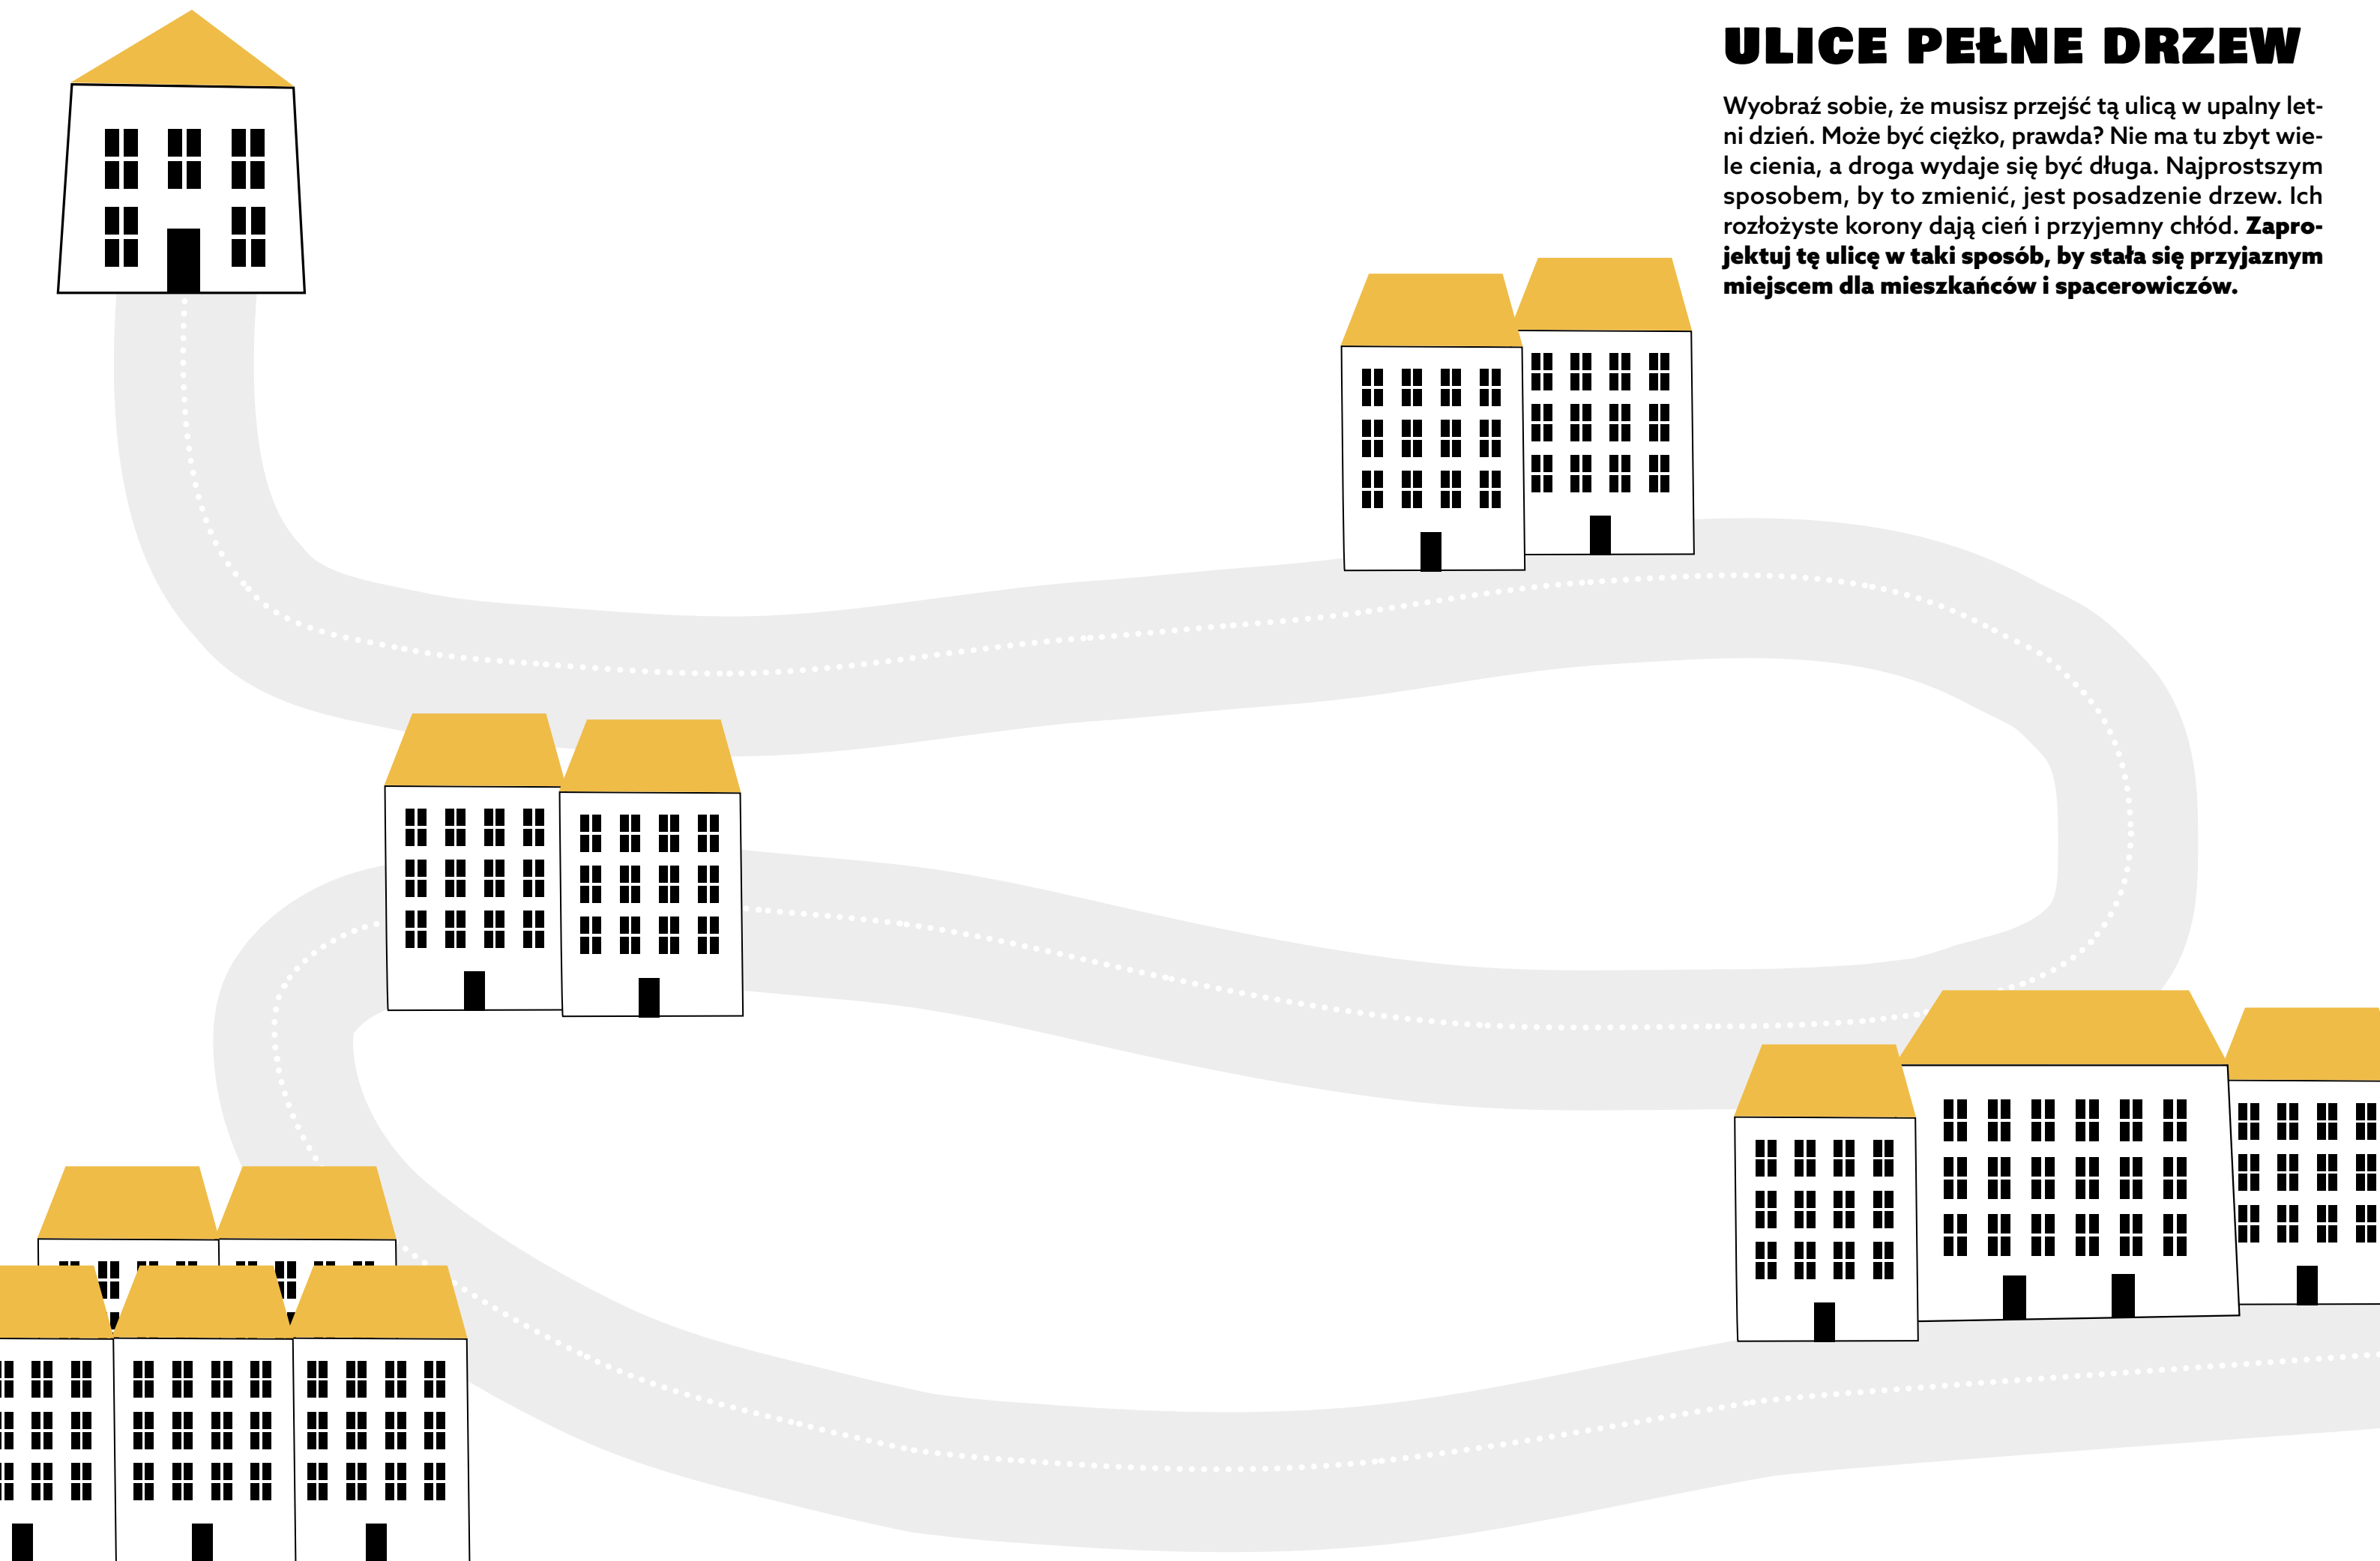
ULICE PEŁNE DRZEW

Wyobraź sobie, że musisz przejść tą ulicą w upalny letni dzień. Może być ciężko, prawda? Nie ma tu zbyt wiele cienia, a droga wydaje się być długa. Najprostszym sposobem, by to zmienić, jest posadzenie drzew. Ich rozłożyste korony dają cień i przyjemny chłód. **Zaprojektuj tę ulicę w taki sposób, by stała się przyjaznym miejscem dla mieszkańców i spacerowiczów.**